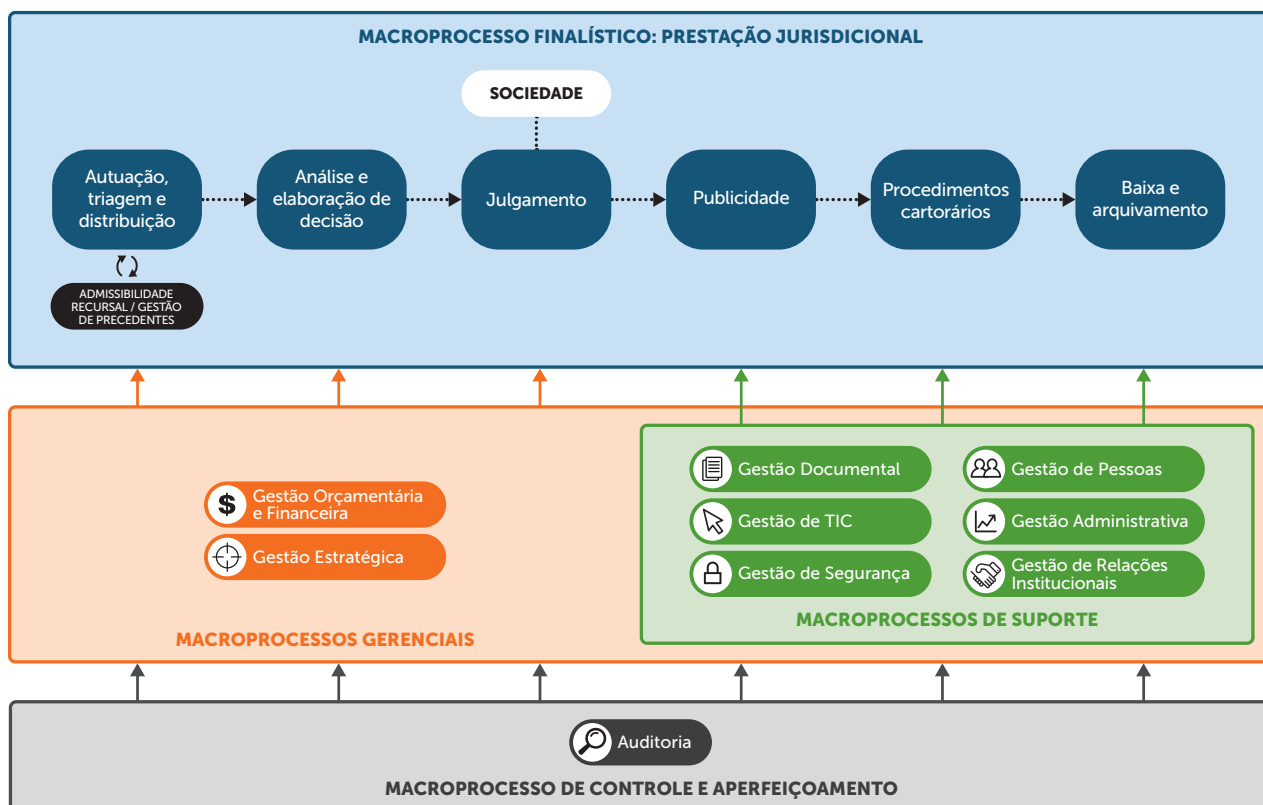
MACROPROCESSO FINALÍSTICO: PRESTAÇÃO JURISDICIONAL

SOCIEDADE

Autuação, triagem e distribuição

Análise e elaboração de decisão

Julgamento

Publicidade

Procedimentos cartorários

Baixa e arquivamento

ADMISSIBILIDADE RECURSAL / GESTÃO DE PRECEDENTES

Gestão Orçamentária e Financeira

Gestão Estratégica

MACROPROCESSOS GERENCIAIS

Gestão Documental

Gestão de Pessoas

Gestão de TIC

Gestão Administrativa

Gestão de Segurança

Gestão de Relações Institucionais

MACROPROCESSOS DE SUPORTE

Auditoria

MACROPROCESSO DE CONTROLE E APERFEIÇOAMENTO